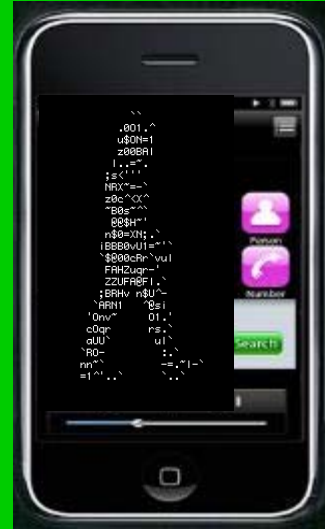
``
.0O1.^
u$ON=1
z0OBA|
|..=~.
;s<'''
NRX~=-`
z0c^<X^
~B0s~^`
@@$H"
n$0=XN;.`
iBBB0vU1=~'`
`$000cRr`vul
FAHZuqr-'
ZZUFA@F!.`
;BRHv n$U^-
`ARN1   ^0si
'Onv~     01.'
cOqr      rs.`
aUU`       ul`
`RO-        :.`
nn"`        -=.~!-`
=!^`..`       `..`

Person
Number
Search